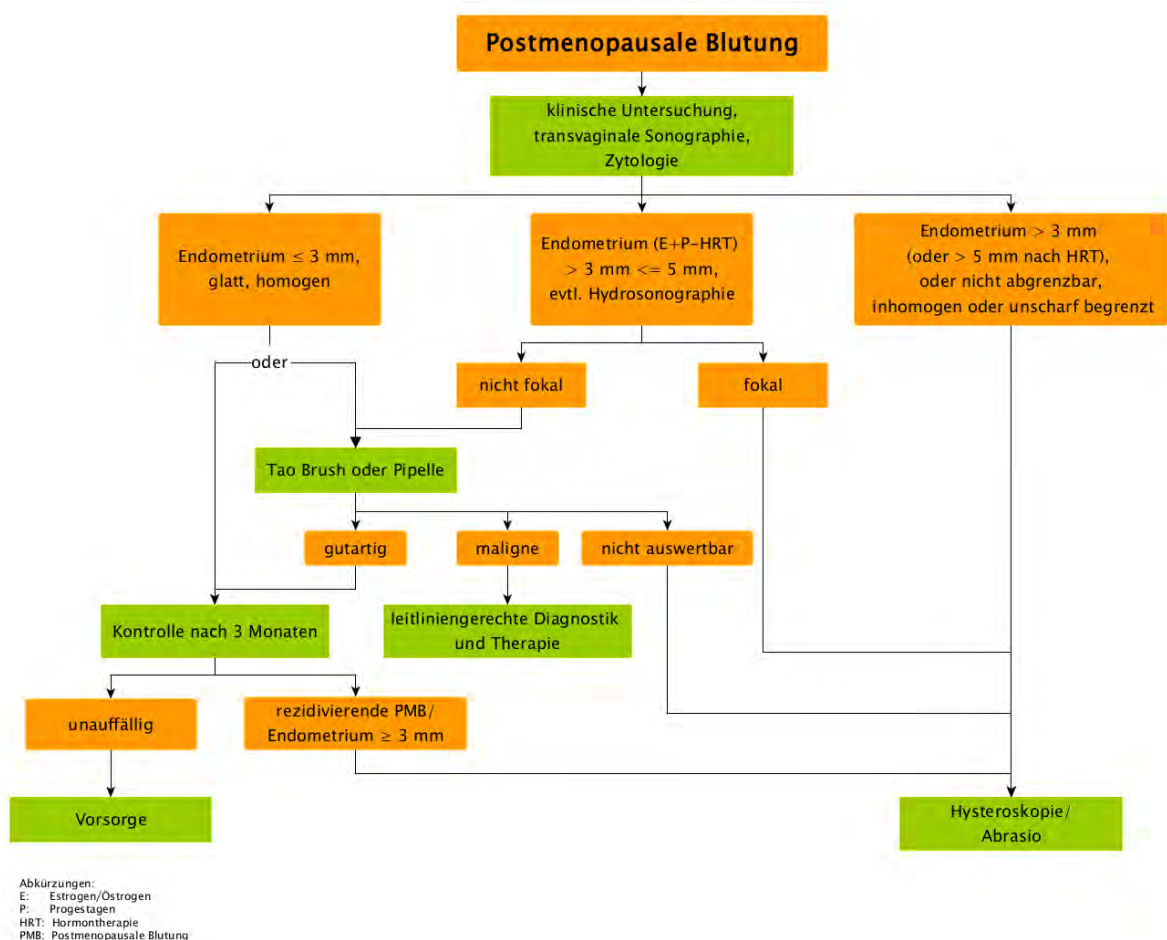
Postmenopausale Blutung

klinische Untersuchung, transvaginale Sonographie, Zytologie

Endometrium $\leq$ 3 mm, glatt, homogen

Endometrium (E+P-HRT) > 3 mm <= 5 mm, evtl. Hydrosonographie

Endometrium > 3 mm (oder > 5 mm nach HRT), oder nicht abgrenzbar, inhomogen oder unscharf begrenzt

oder

nicht fokal

fokal

Tao Brush oder Pipelle

gutartig

maligne

nicht auswertbar

Kontrolle nach 3 Monaten

leitliniengerechte Diagnostik und Therapie

unauffällig

rezidivierende PMB/ Endometrium $\geq$ 3 mm

Vorsorge

Hysteroskopie/ Abrasio

Abkürzungen:
E: Estrogen/Östrogen
P: Progestagen
HRT: Hormontherapie
PMB: Postmenopausale Blutung